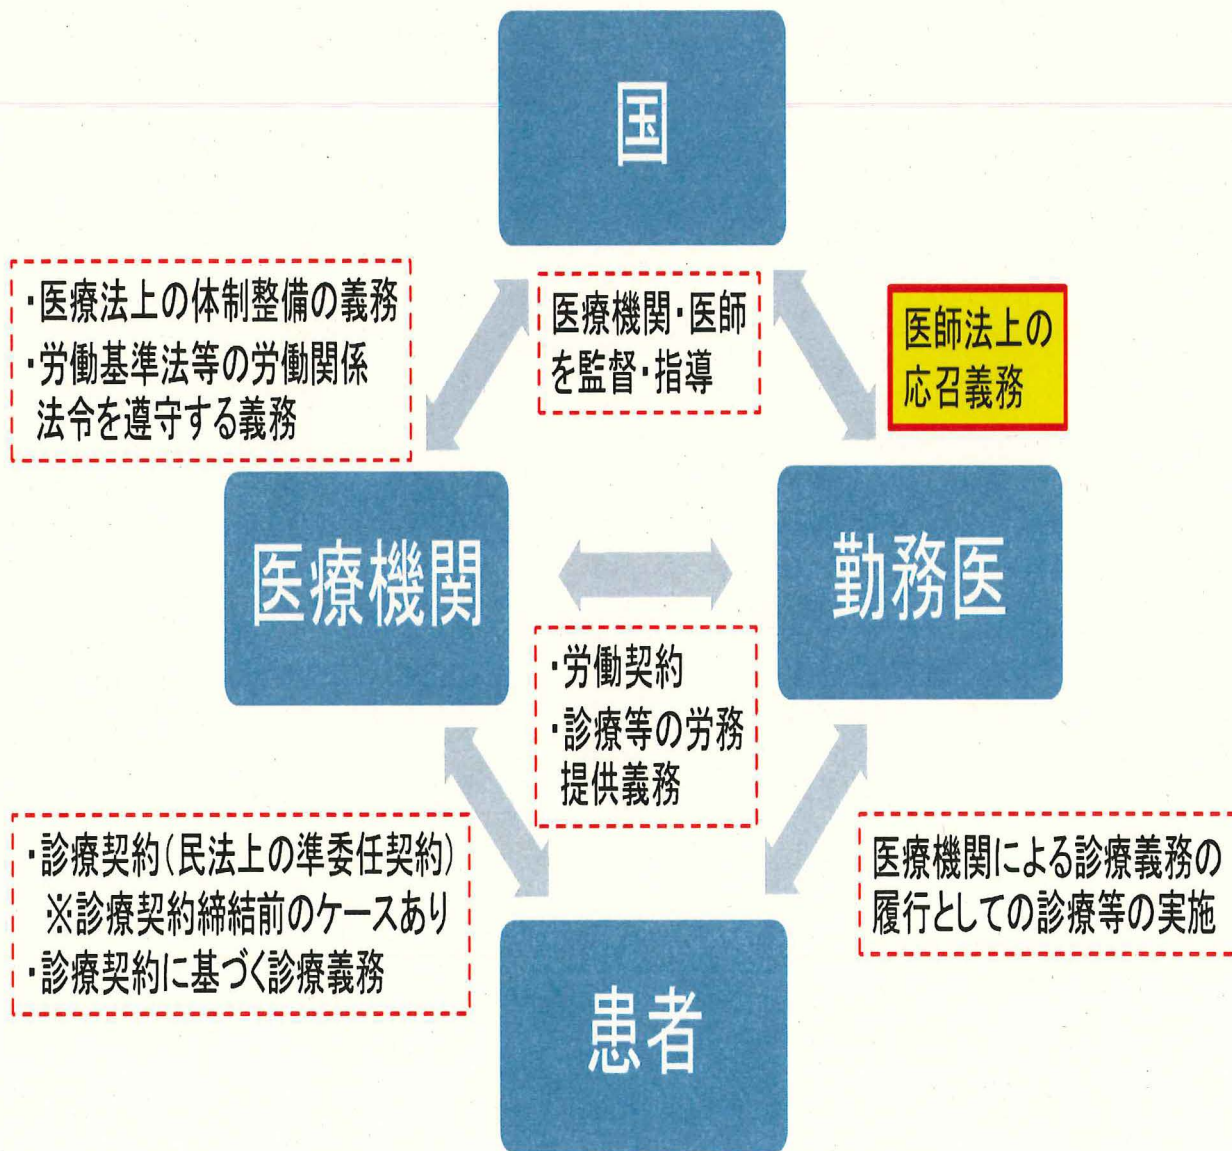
国

・医療法上の体制整備の義務
・労働基準法等の労働関係法令を遵守する義務

医療機関・医師を監督・指導

医師法上の応召義務

医療機関

勤務医

・労働契約
・診療等の労務提供義務

・診療契約(民法上の準委任契約)
※診療契約締結前のケースあり
・診療契約に基づく診療義務

医療機関による診療義務の履行としての診療等の実施

患者